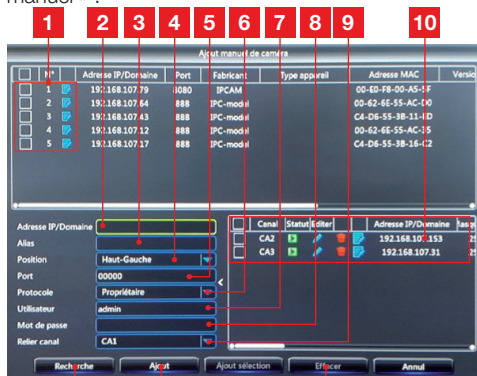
manuel » :

1 2 3 4 5 6 7 8 9 10

Ajout manuel de caméra

| | N° | Adresse IP/Domaine | Port | Fabricant | Type appareil | Adresse MAC | Versio |
|---|---|---|---|---|---|---|---|
| | 1 | 192.168.107.79 | 8080 | IPCAM | | 00-E0-F8-00-A5-1F | |
| | 2 | 192.168.107.64 | 888 | IPC-model | | 00-62-6E-55-AC-D0 | |
| | 3 | 192.168.107.43 | 888 | IPC-model | | C4-D6-55-3B-11-FD | |
| | 4 | 192.168.107.12 | 888 | IPC-model | | 00-62-6E-55-AC-35 | |
| | 5 | 192.168.107.17 | 888 | IPC-model | | C4-D6-55-3B-16-C2 | |

Adresse IP/Domaine
Alias
Position Haut-Gauche
Port 00000
Protocole Propriétaire
Utilisateur admin
Mot de passe
Relier canal CA1

| | Canal | Statut | Editer | | Adresse IP/Domaine | Mas |
|---|---|---|---|---|---|---|
| | CA2 | | | | 192.168.107.153 | 25 |
| | CA3 | | | | 192.168.107.31 | 25 |

Recherche Ajout Ajout sélection Effacer Annul